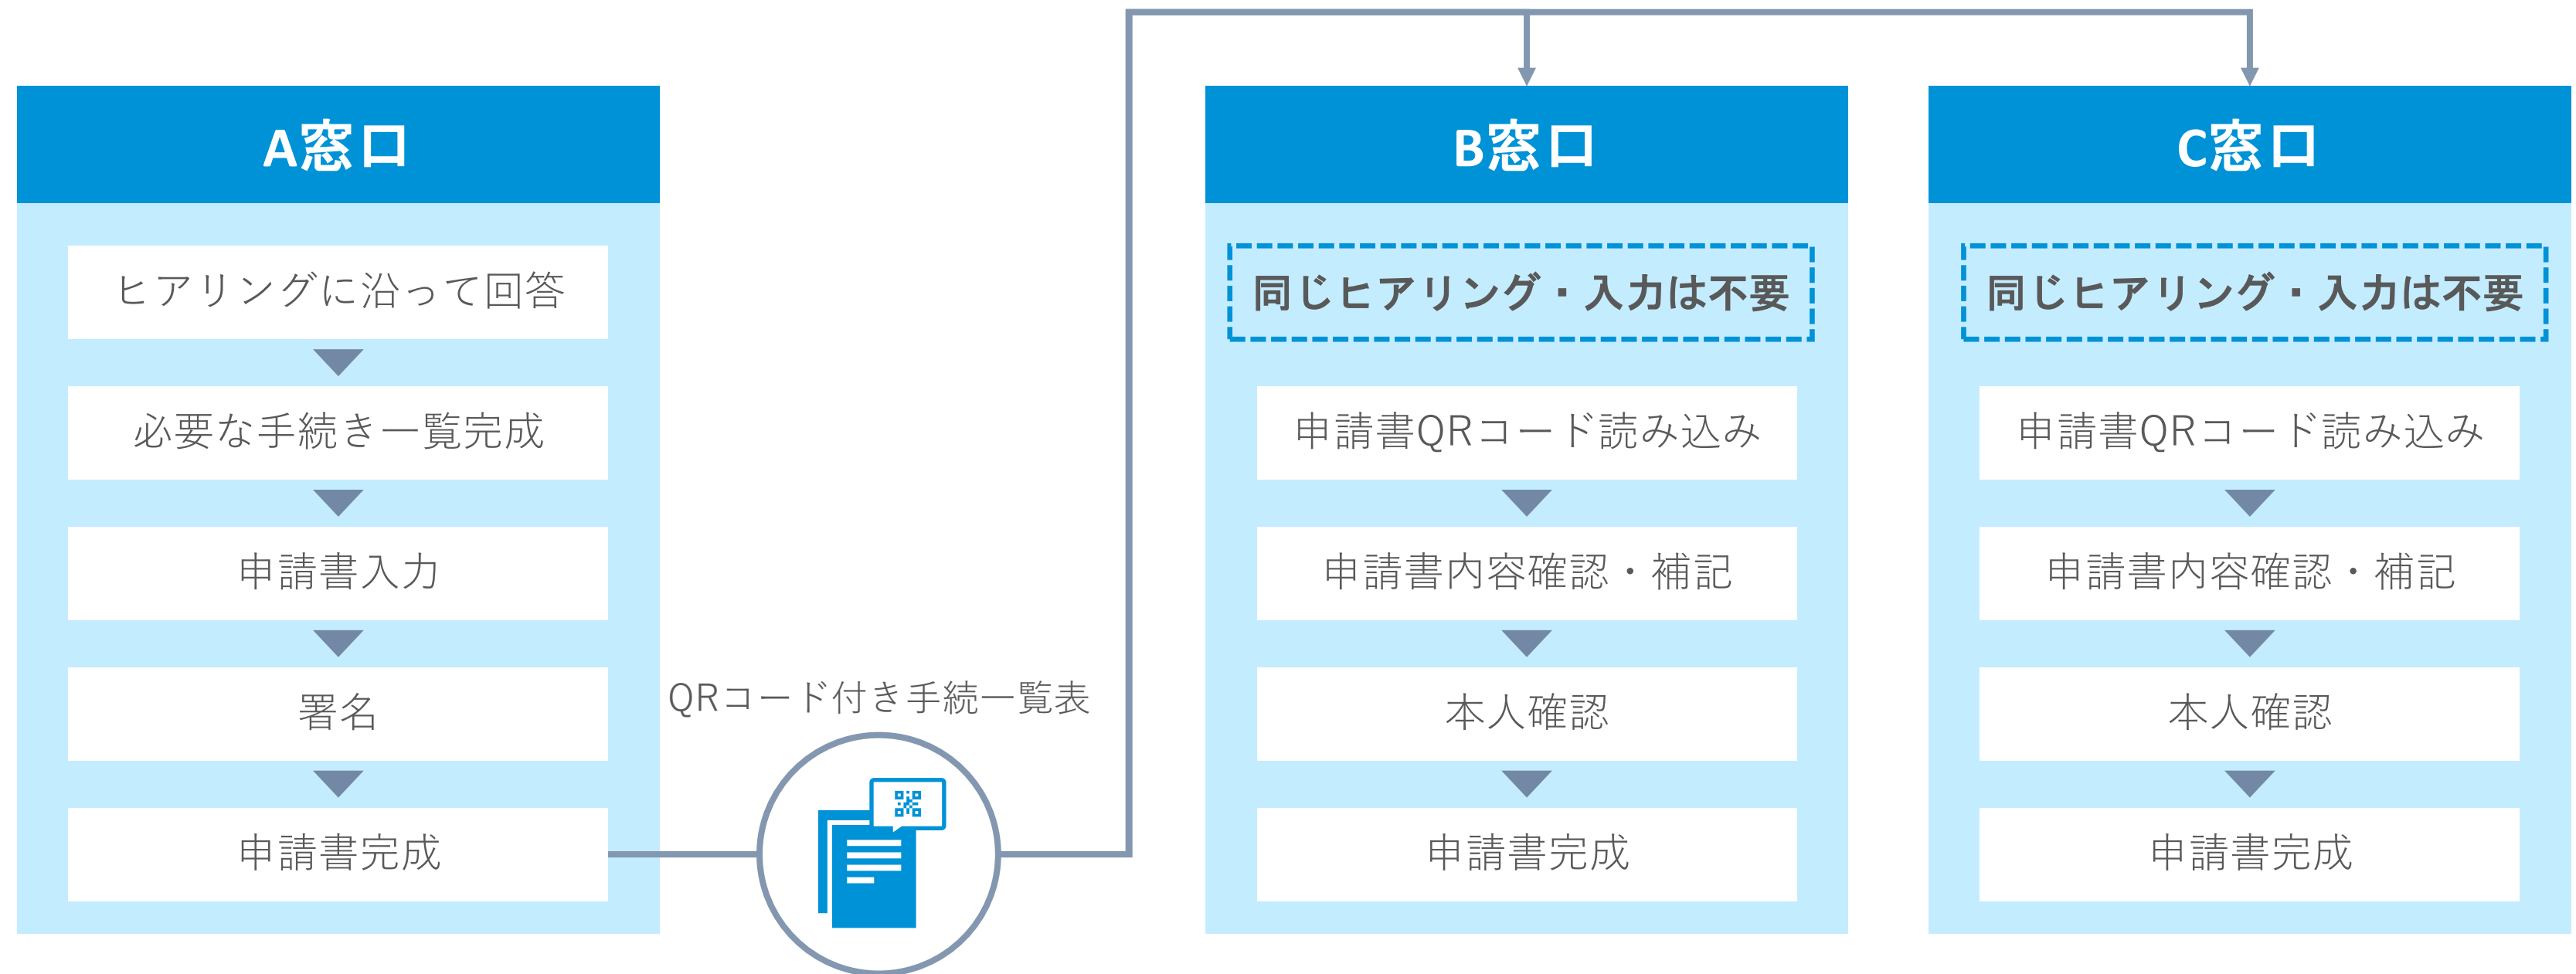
A窓口

ヒアリングに沿って回答

必要な手続き一覧完成

申請書入力

署名

申請書完成

QRコード付き手続一覧表

B窓口

同じヒアリング・入力は不要

申請書QRコード読み込み

申請書内容確認・補記

本人確認

申請書完成

C窓口

同じヒアリング・入力は不要

申請書QRコード読み込み

申請書内容確認・補記

本人確認

申請書完成